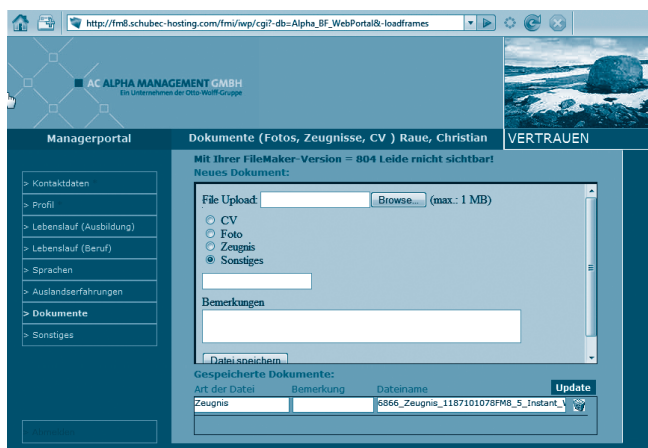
http://fm8.schubec-hosting.com/fmi/iwp/cgi?-db=Alpha_BF_WebPortal&-loadframes

AC ALPHA MANAGEMENT GMBH
Ein Unternehmen der Otto-Wolff-Gruppe

Managerportal

Dokumente (Fotos, Zeugnisse, CV ) Raue, Christian

VERTRAUEN

> Kontaktdaten
> Profil
> Lebenslauf (Ausbildung)
> Lebenslauf (Beruf)
> Sprachen
> Auslandserfahrungen
> Dokumente
> Sonstiges

Mit Ihrer FileMaker-Version = 804 Leide rnicht sichtbar!
Neues Dokument:

File Upload: Browse... (max.: 1 MB)

CV
Foto
Zeugnis
Sonstiges

Bemerkungen

Datei speichern

Gespeicherte Dokumente:

Update

| Art der Datei | Bemerkung | Dateiname |
|---|---|---|
| Zeugnis | | 6866_Zeugnis_1187101078FM8_5_Instant_V |